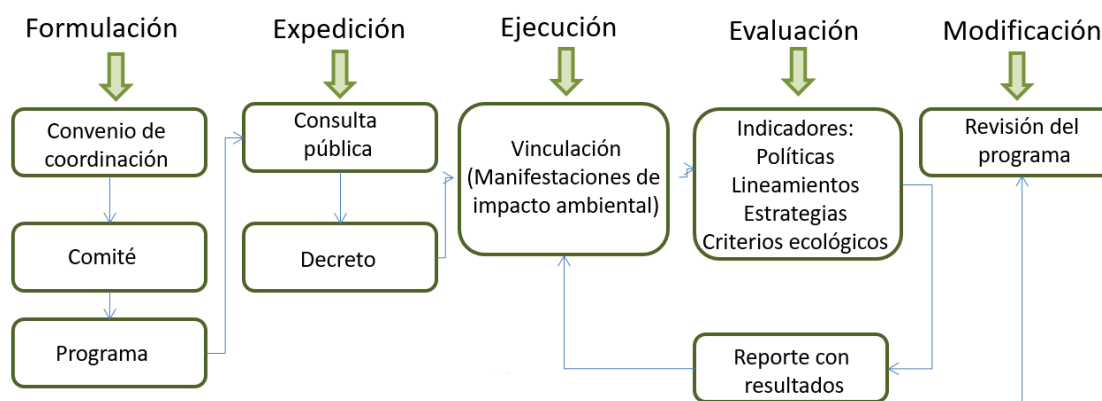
Formulación

Convenio de coordinación

Comité

Programa

Expedición

Consulta pública

Decreto

Ejecución

Vinculación (Manifestaciones de impacto ambiental)

Evaluación

Indicadores:
Políticas
Lineamientos
Estrategias
Criterios ecológicos

Reporte con resultados

Modificación

Revisión del programa